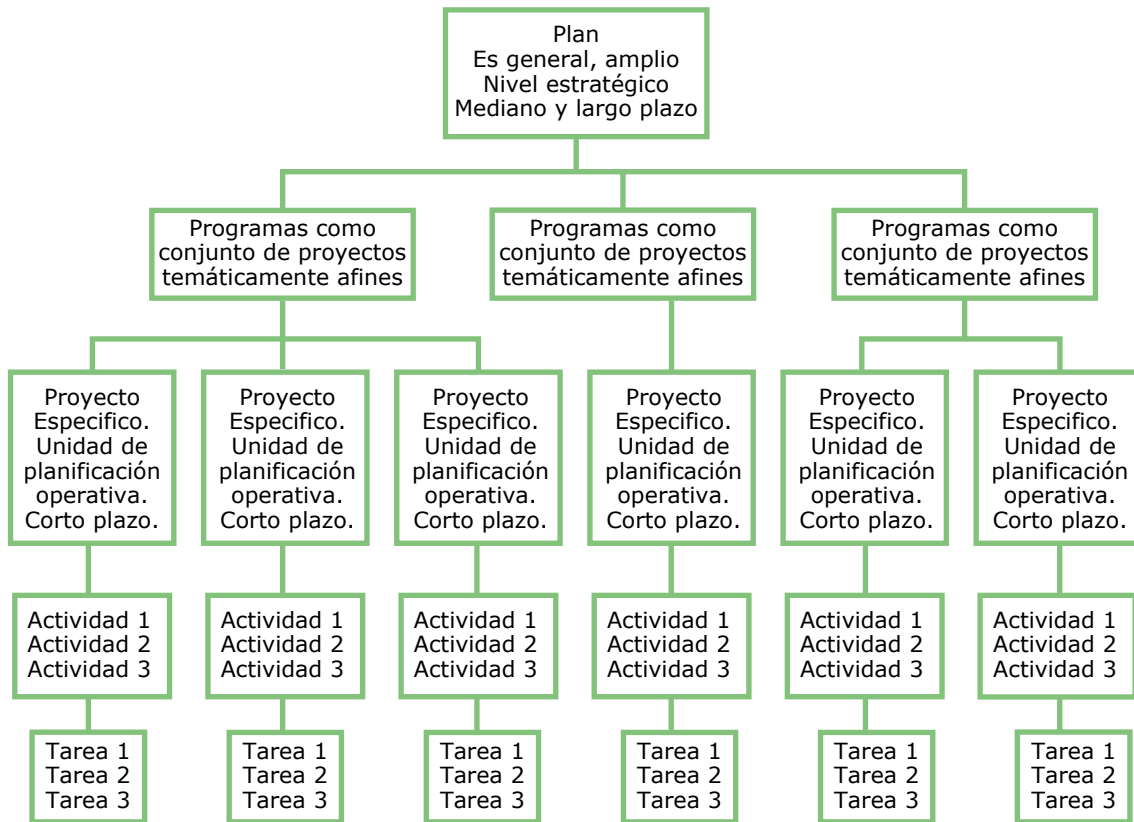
Plan
Es general, amplio
Nivel estratégico
Mediano y largo plazo

Programas como conjunto de proyectos temáticamente afines

Programas como conjunto de proyectos temáticamente afines

Programas como conjunto de proyectos temáticamente afines

Proyecto Especifico. Unidad de planificación operativa. Corto plazo.

Proyecto Especifico. Unidad de planificación operativa. Corto plazo.

Proyecto Especifico. Unidad de planificación operativa. Corto plazo.

Proyecto Especifico. Unidad de planificación operativa. Corto plazo.

Proyecto Especifico. Unidad de planificación operativa. Corto plazo.

Proyecto Especifico. Unidad de planificación operativa. Corto plazo.

Actividad 1
Actividad 2
Actividad 3

Actividad 1
Actividad 2
Actividad 3

Actividad 1
Actividad 2
Actividad 3

Actividad 1
Actividad 2
Actividad 3

Actividad 1
Actividad 2
Actividad 3

Actividad 1
Actividad 2
Actividad 3

Tarea 1
Tarea 2
Tarea 3

Tarea 1
Tarea 2
Tarea 3

Tarea 1
Tarea 2
Tarea 3

Tarea 1
Tarea 2
Tarea 3

Tarea 1
Tarea 2
Tarea 3

Tarea 1
Tarea 2
Tarea 3